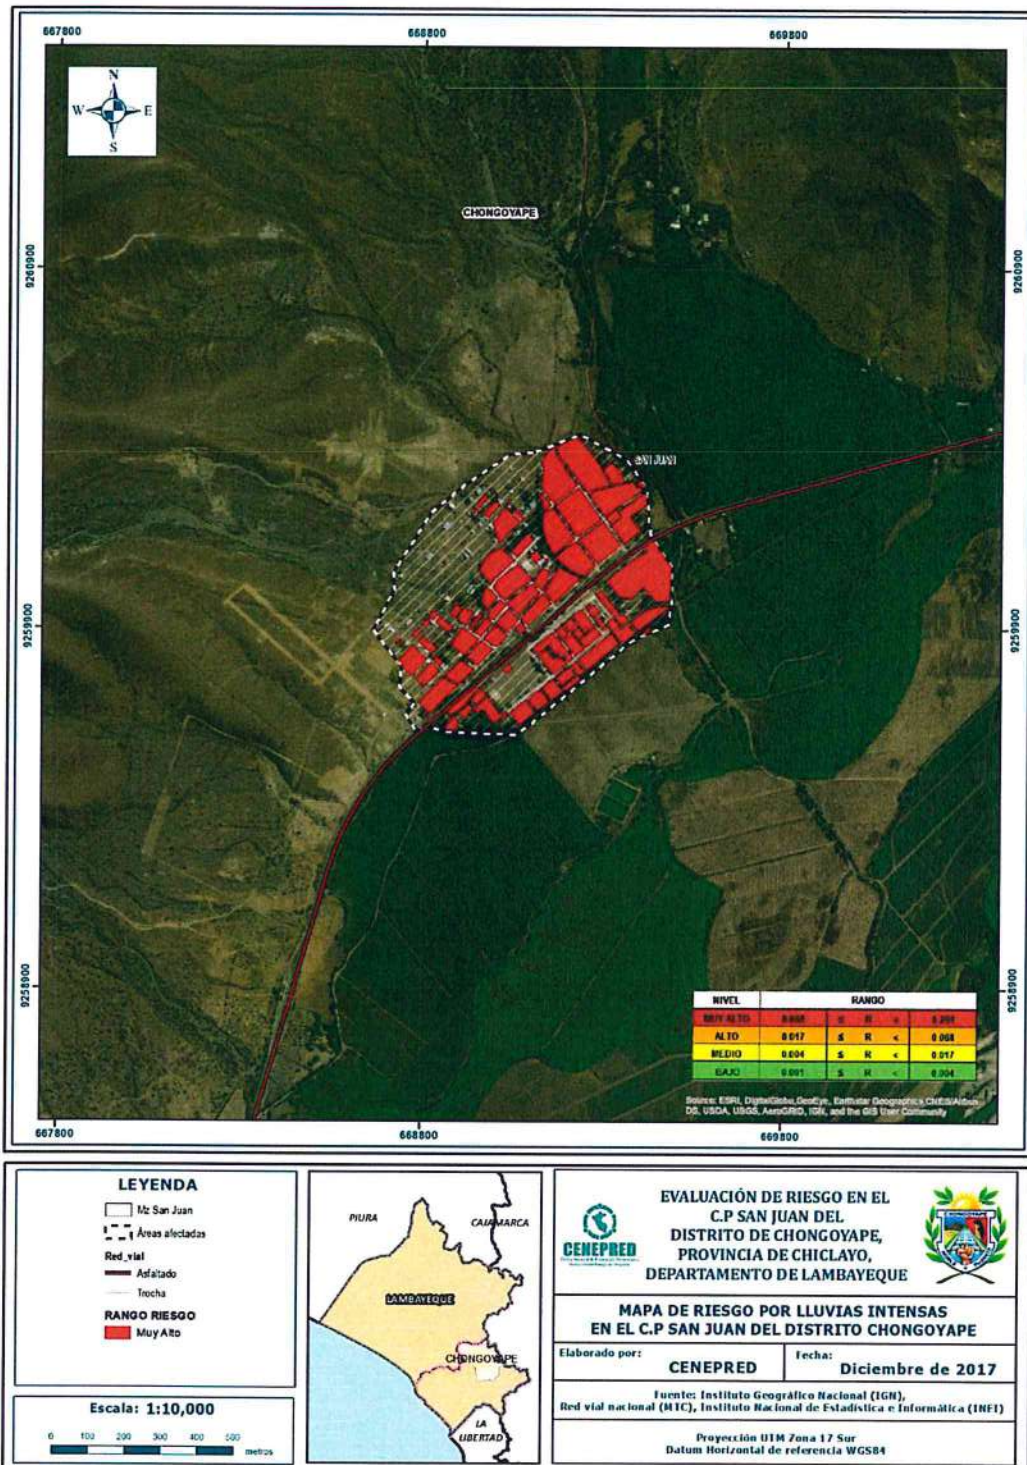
667800 668800 669800

N
W E
S

CHONGOYAPE

9260900 9260900

SAN JUAN

9259900 9259900

9258900 9258900

| NIVEL | RANGO | | | |
|---|---|---|---|---|
| MUY ALTO | 0.068 | ≤ | R | ≤ | 0.201 |
| ALTO | 0.017 | ≤ | R | < | 0.068 |
| MEDIO | 0.004 | ≤ | R | < | 0.017 |
| BAJO | 0.001 | ≤ | R | < | 0.004 |

Source: ESRI, DigitalGlobe, GeoEye, Earthstar Geographics, CNES/Airbus DS, USDA, USGS, AeroGRID, IGN, and the GIS User Community

667800 668800 669800

LEYENDA
Mz San Juan
Áreas afectadas
Red_vial
Asfaltado
Trocha
RANGO RIESGO
Muy Alto

Escala: 1:10,000
0 100 200 300 400 500 metros

PIURA
CAJAMARCA
LAMBAYEQUE
CHONGOYAPE
LA LIBERTAD

CENEPRED

EVALUACIÓN DE RIESGO EN EL C.P SAN JUAN DEL DISTRITO DE CHONGOYAPE, PROVINCIA DE CHICLAYO, DEPARTAMENTO DE LAMBAYEQUE

MAPA DE RIESGO POR LLUVIAS INTENSAS EN EL C.P SAN JUAN DEL DISTRITO CHONGOYAPE

Elaborado por: CENEPRED
Fecha: Diciembre de 2017

Fuente: Instituto Geográfico Nacional (IGN), Red vial nacional (MTC), Instituto Nacional de Estadística e Informática (INEI)

Proyección UTM Zona 17 Sur
Datum Horizontal de referencia WGS84